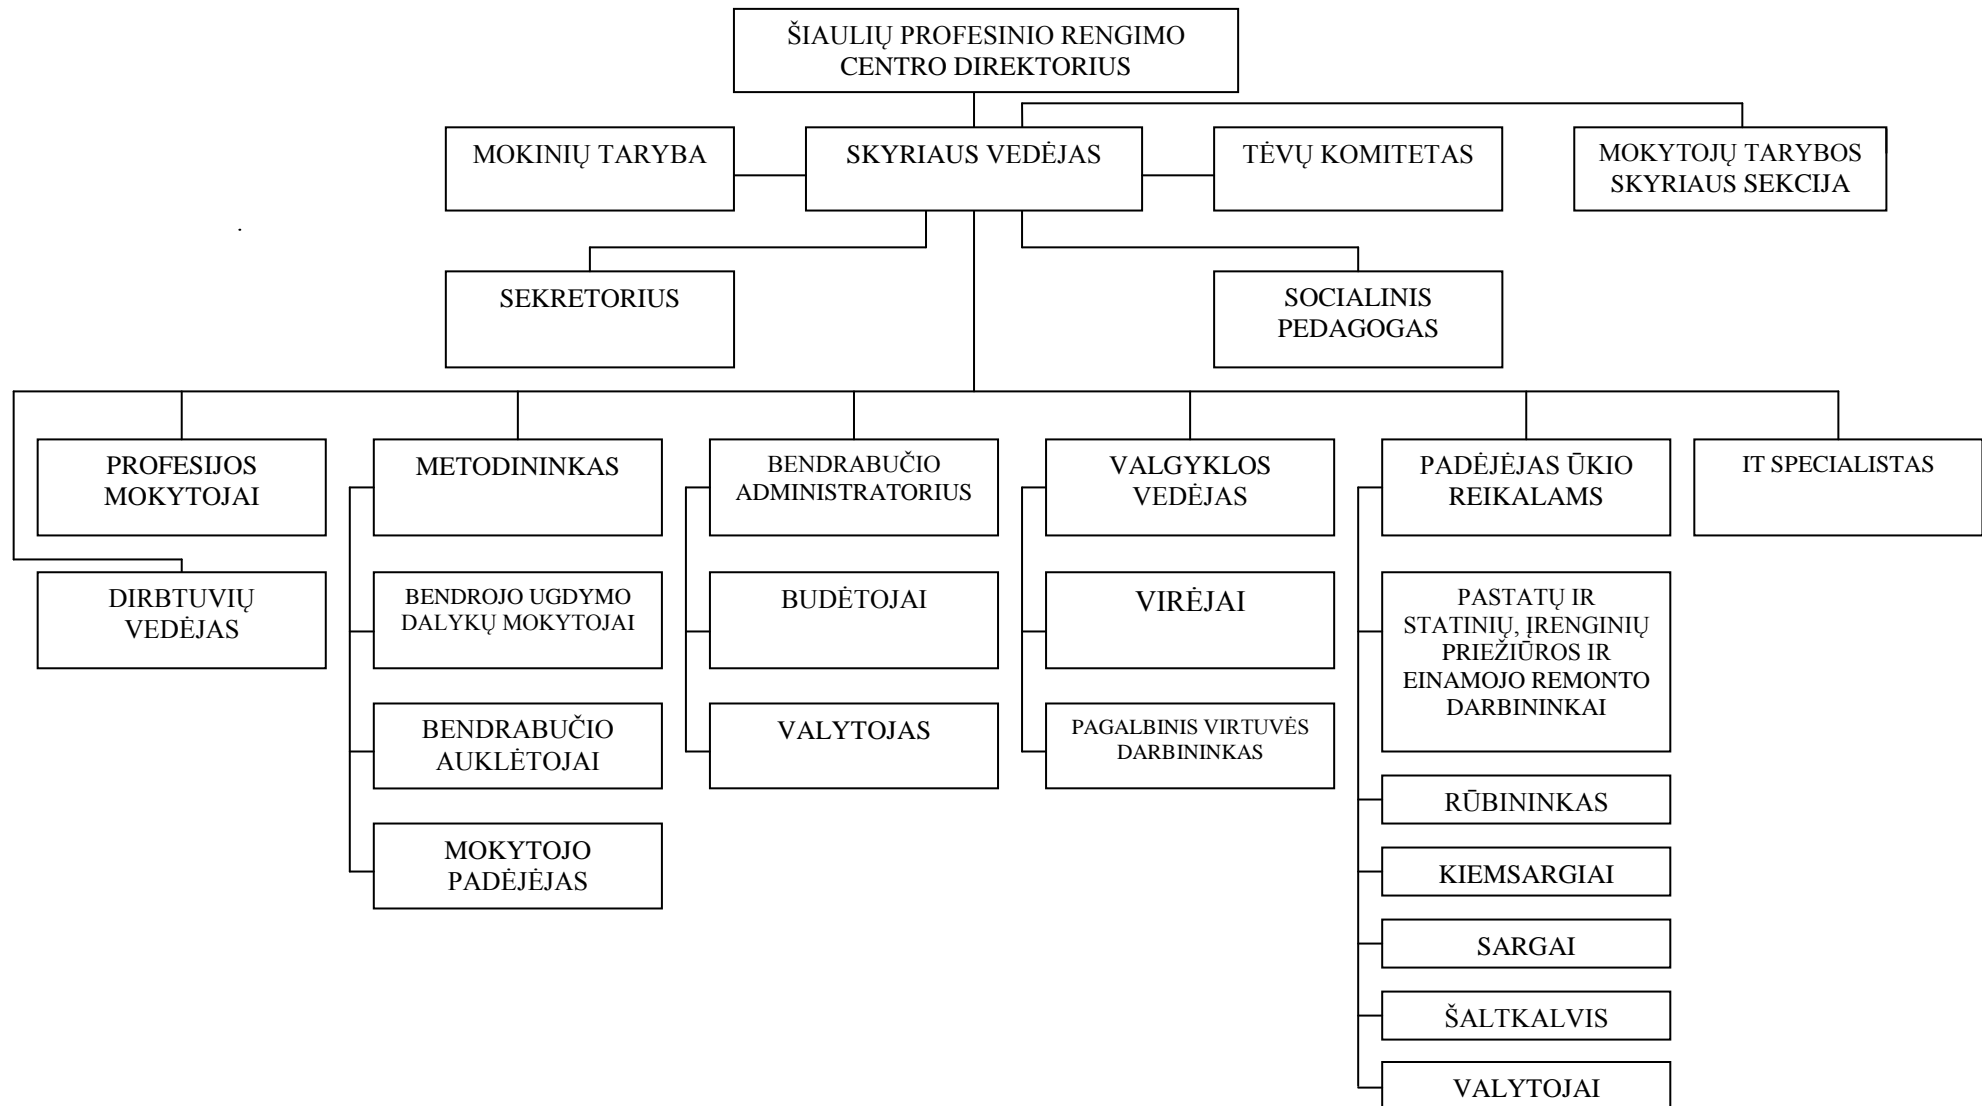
ŠIAULIŲ PROFESINIO RENGIMO CENTRO DIREKTORIUS

MOKINIŲ TARYBA

SKYRIAUS VEDĖJAS

TĖVŲ KOMITETAS

MOKYTOJŲ TARYBOS SKYRIAUS SEKCIJA

SEKRETORIUS

SOCIALINIS PEDAGOGAS

PROFESIJOS MOKYTOJAI

DIRBTUVIŲ VEDĖJAS

METODININKAS

BENDROJO UGDYMO DALYKŲ MOKYTOJAI

BENDRABUČIO AUKLĖTOJAI

MOKYTOJO PADĖJĖJAS

BENDRABUČIO ADMINISTRATORIUS

BUDĖTOJAI

VALYTOJAS

VALGYKLOS VEDĖJAS

VIRĖJAI

PAGALBINIS VIRTUVĖS DARBININKAS

PADĖJĖJAS ŪKIO REIKALAMS

PASTATŲ IR STATINIŲ, ĮRENGINIŲ PRIEŽIŪROS IR EINAMOJO REMONTO DARBININKAI

RŪBININKAS

KIEMSARGIAI

SARGAI

ŠALTKALVIS

VALYTOJAI

IT SPECIALISTAS